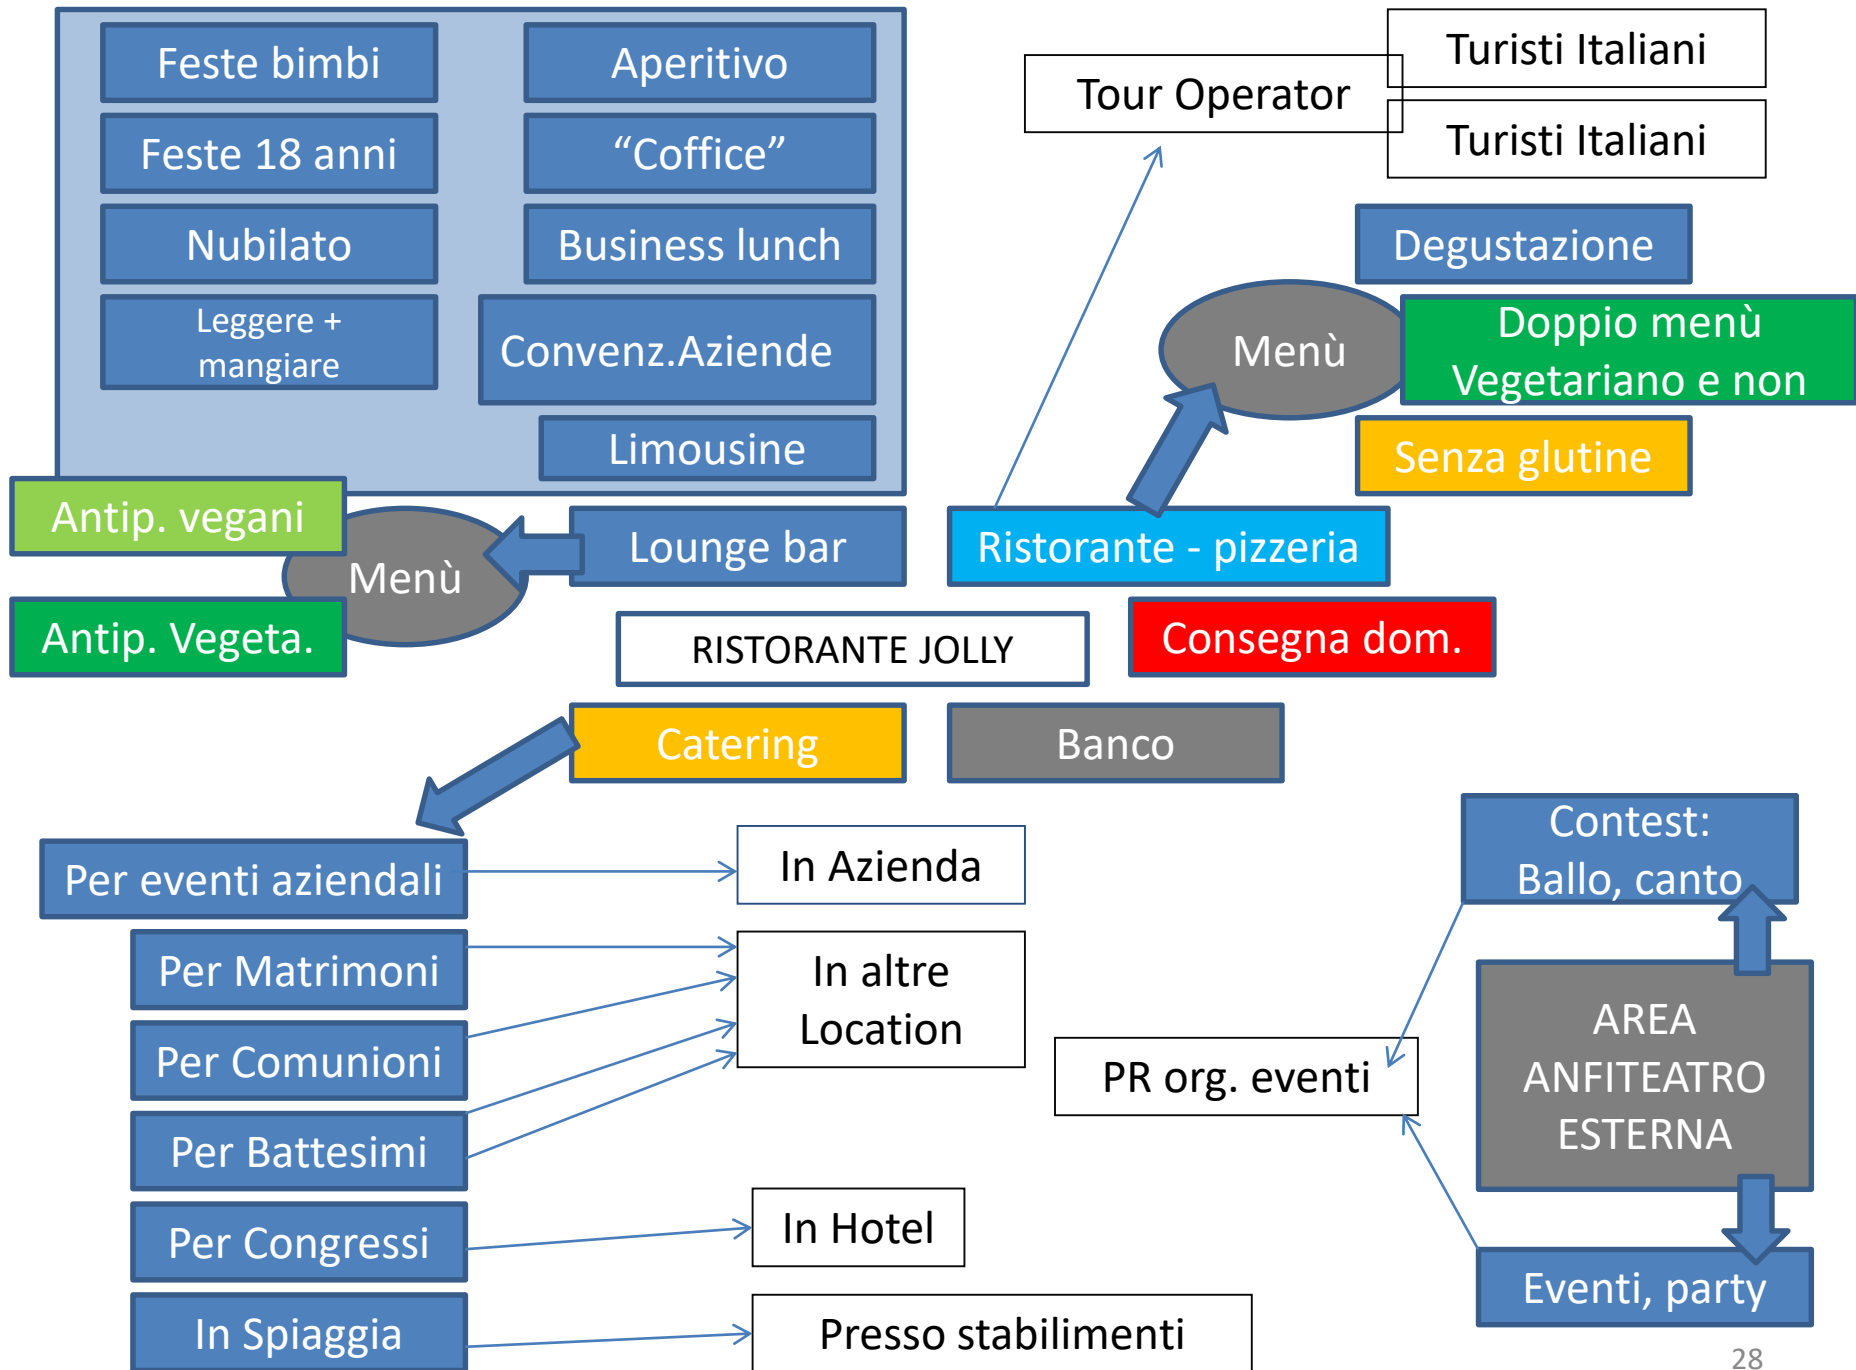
Feste bimbi

Aperitivo

Feste 18 anni

“Coffice”

Nubilato

Business lunch

Leggere + mangiare

Convenz.Aziende

Limousine

Tour Operator

Turisti Italiani

Turisti Italiani

Degustazione

Menù

Doppio menù Vegetariano e non

Senza glutine

Antip. vegani

Menù

Antip. Vegeta.

Lounge bar

Ristorante - pizzeria

RISTORANTE JOLLY

Consegna dom.

Catering

Banco

Per eventi aziendali

In Azienda

Per Matrimoni

In altre Location

Per Comunioni

Per Battesimi

Per Congressi

In Hotel

In Spiaggia

Presso stabilimenti

Contest: Ballo, canto

AREA ANFITEATRO ESTERNA

PR org. eventi

Eventi, party

28